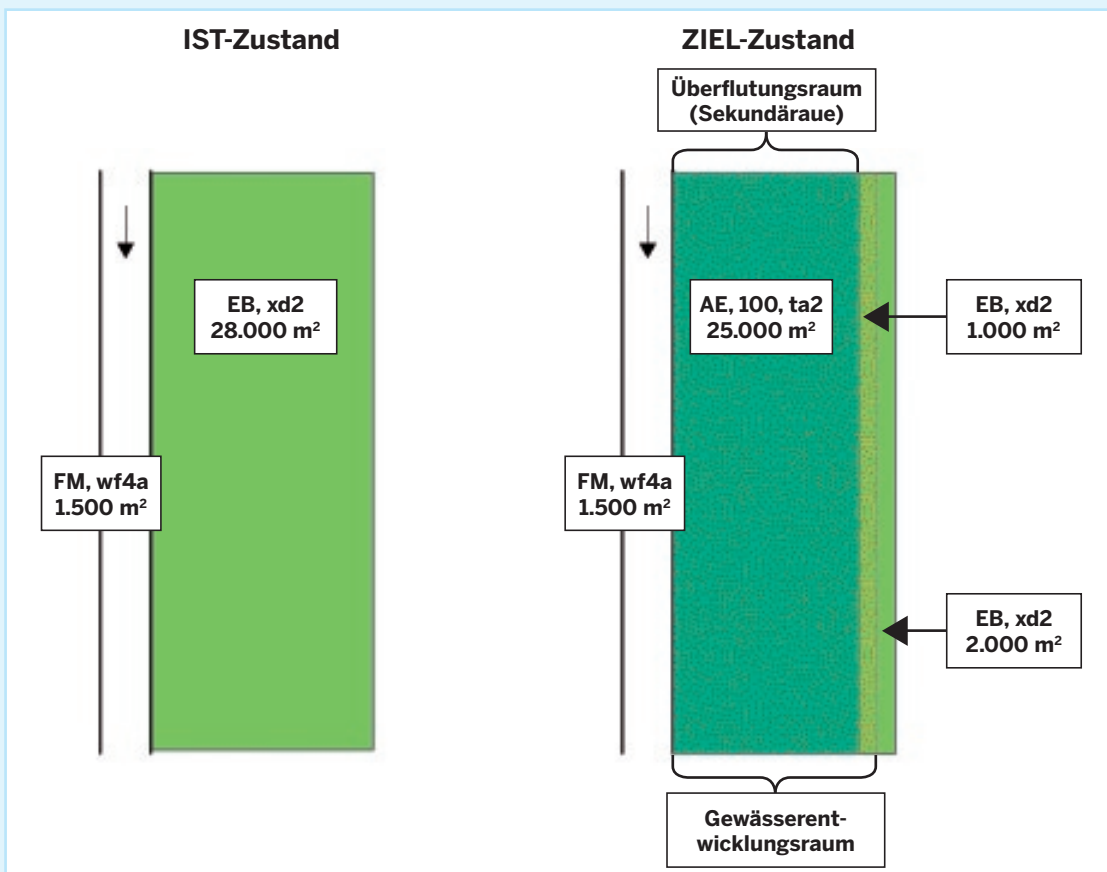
IST-Zustand

EB, xd2
28.000 m²

FM, wf4a
1.500 m²

ZIEL-Zustand

Überflutungsraum
(Sekundäraue)

AE, 100, ta2
25.000 m²

EB, xd2
1.000 m²

FM, wf4a
1.500 m²

EB, xd2
2.000 m²

Gewässerentwicklungsraum